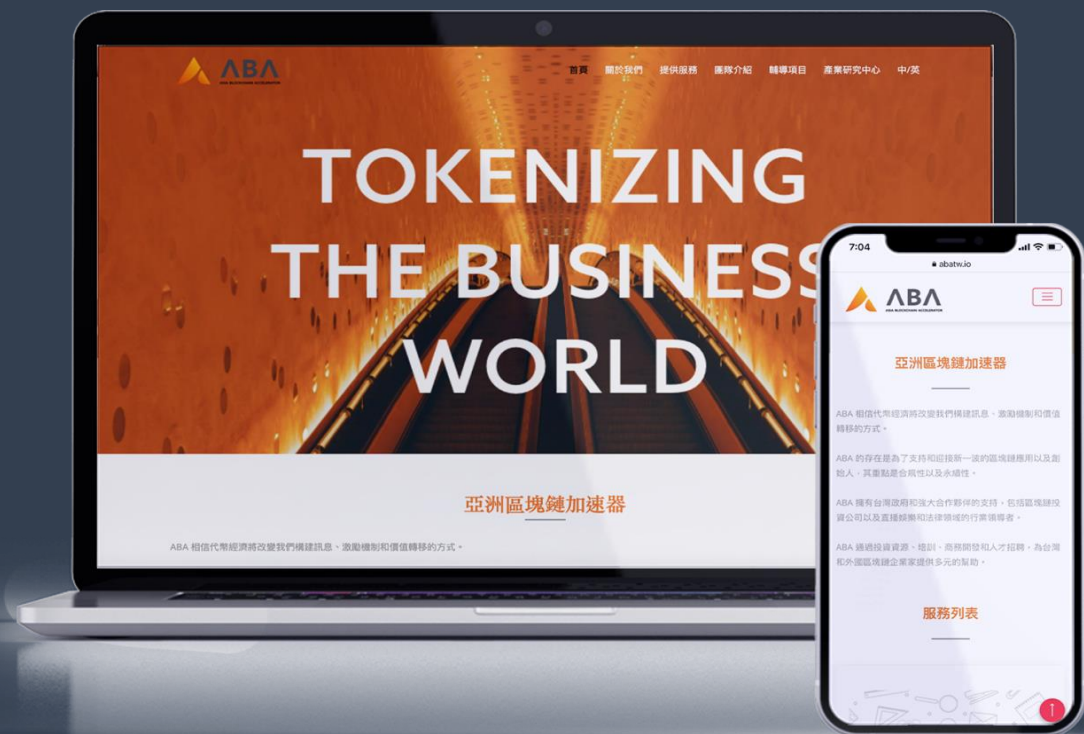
ABA
ASIA BLOCKCHAIN ACCELERATOR

首頁 關於我們 提供服務 團隊介紹 輔導項目 產業研究中心 中/英

TOKENIZING THE BUSINESS WORLD

亞洲區塊鏈加速器

ABA 相信代幣經濟將改變我們構建訊息、激勵機制和價值轉移的方式。

7:04

abatw.io

ABA
ASIA BLOCKCHAIN ACCELERATOR

亞洲區塊鏈加速器

ABA 相信代幣經濟將改變我們構建訊息、激勵機制和價值轉移的方式。

ABA 的存在是為了支持和經接新一波的區塊鏈應用以及創始人，其重點是合規性以及永續性。

ABA 擁有台灣政府和強大合作夥伴的支持，包括區塊鏈投資公司以及直接銜續和法律領域的行業領導者。

ABA 通過投資資源、培訓、商務開發和人才招聘，為台灣和外國區塊鏈企業家提供多元的幫助。

服務列表